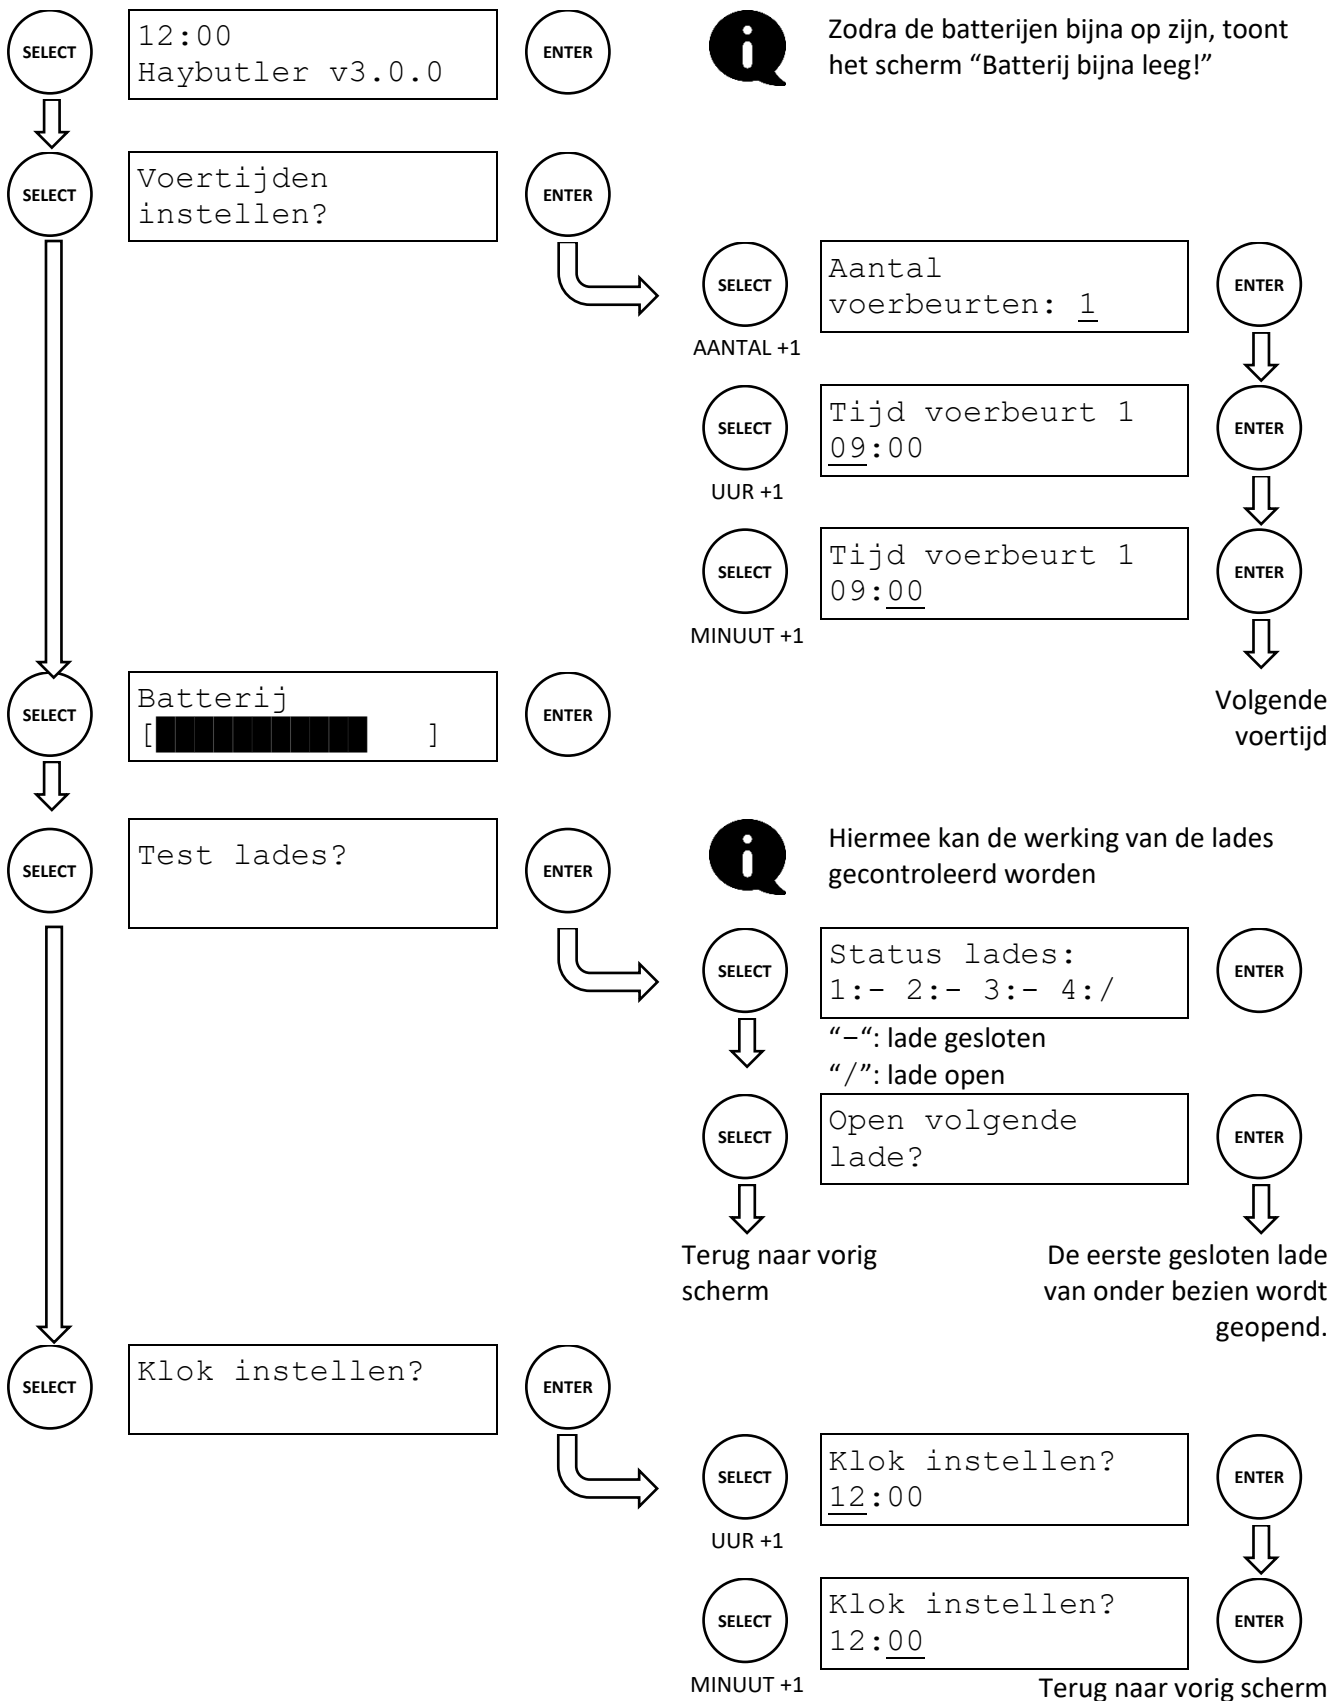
SELECT

12:00
Haybutler v3.0.0

ENTER

Zodra de batterijen bijna op zijn, toont het scherm “Batterij bijna leeg!”

SELECT

Voertijden
instellen?

ENTER

SELECT

AANTAL +1

Aantal
voerbeurten: 1

ENTER

SELECT

UUR +1

Tijd voerbeurt 1
09:00

ENTER

SELECT

MINUUT +1

Tijd voerbeurt 1
09:00

ENTER

Volgende voertijd

SELECT

Batterij
[██████████ ]

ENTER

SELECT

Test lades?

ENTER

Hiermee kan de werking van de lades gecontroleerd worden

SELECT

Status lades:
1:- 2:- 3:- 4:/

ENTER

“−“: lade gesloten
“/”: lade open

SELECT

Open volgende
lade?

ENTER

Terug naar vorig scherm

De eerste gesloten lade van onder bezien wordt geopend.

SELECT

Klok instellen?

ENTER

SELECT

UUR +1

Klok instellen?
12:00

ENTER

SELECT

MINUUT +1

Klok instellen?
12:00

ENTER

Terug naar vorig scherm